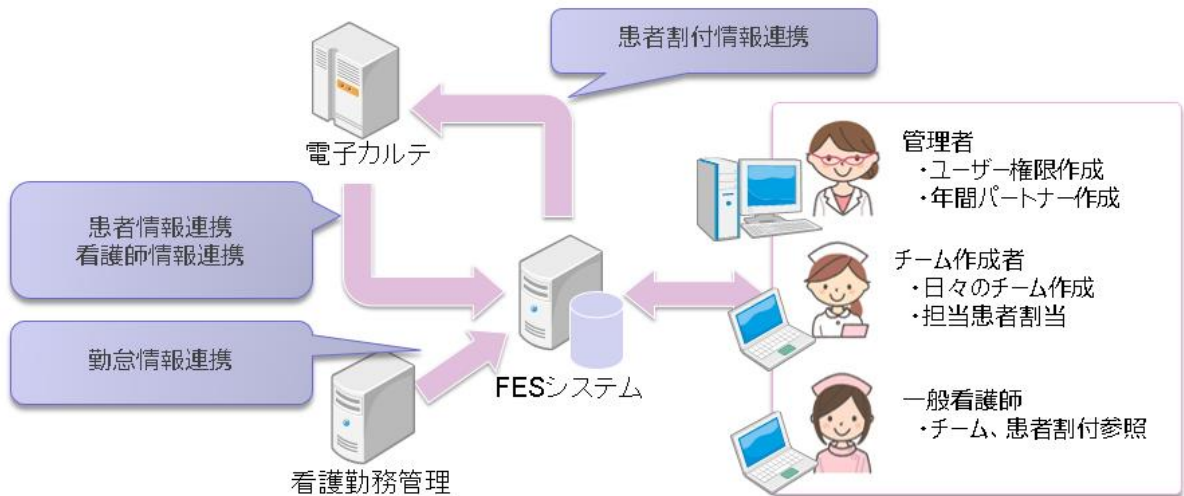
患者割付情報連携

電子カルテ

患者情報連携
看護師情報連携

勤怠情報連携

FESシステム

看護勤務管理

管理者
・ユーザー権限作成
・年間パートナー作成

チーム作成者
・日々のチーム作成
・担当患者割当

一般看護師
・チーム、患者割付参照